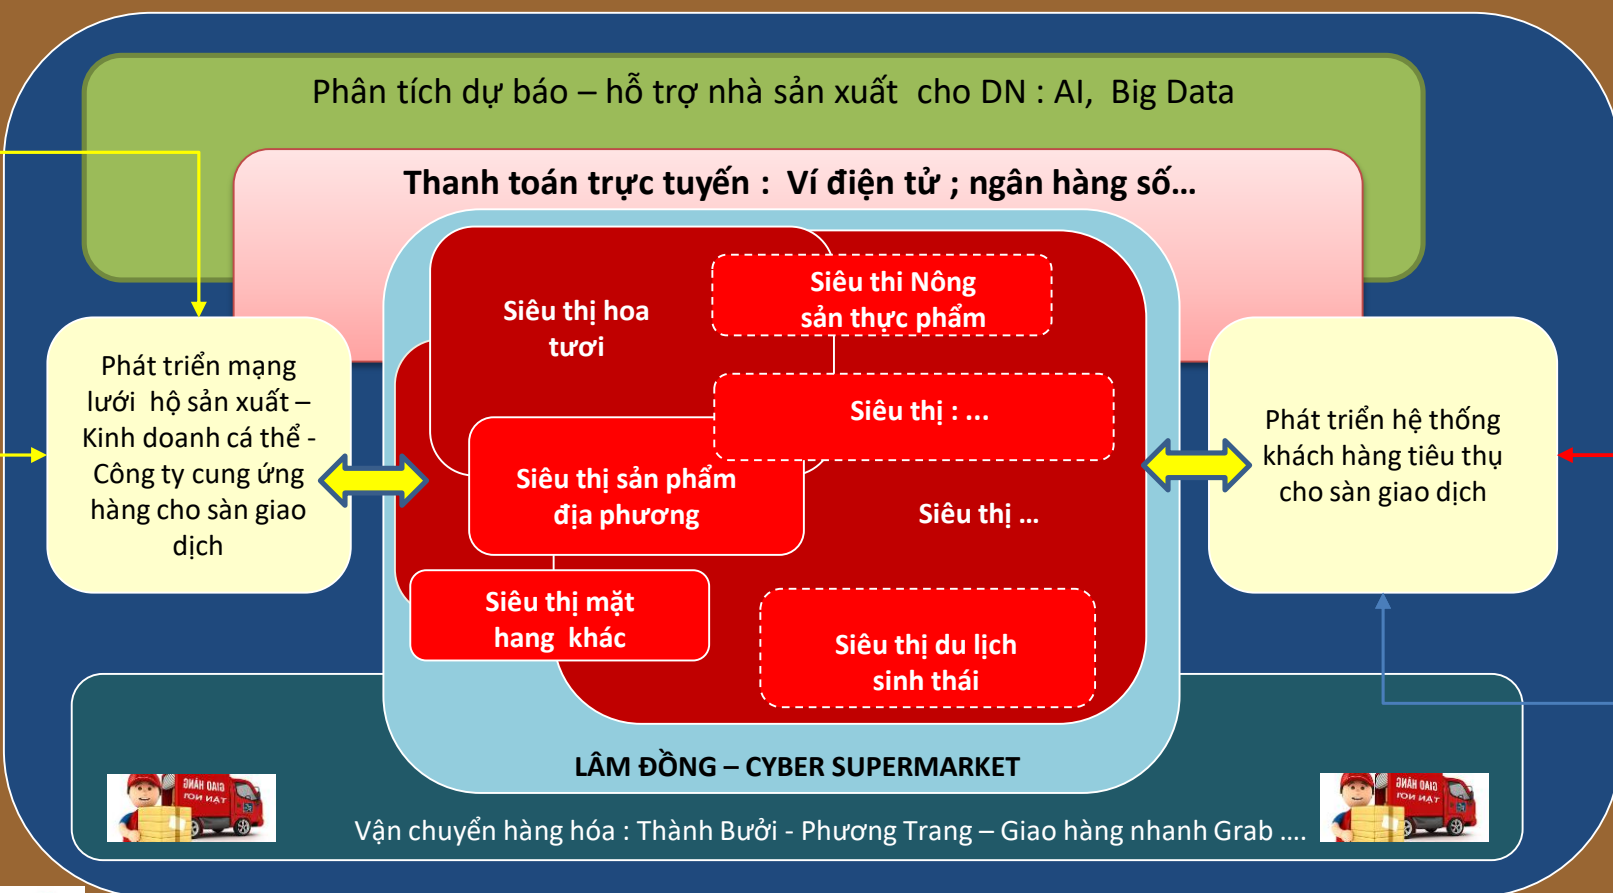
Phân tích dự báo – hỗ trợ nhà sản xuất cho DN : AI, Big Data

Thanh toán trực tuyến : Ví điện tử ; ngân hàng số…

Phát triển mạng lưới hộ sản xuất – Kinh doanh cá thể - Công ty cung ứng hàng cho sàn giao dịch

Siêu thị hoa tươi

Siêu thị Nông sản thực phẩm

Siêu thị : …

Siêu thị sản phẩm địa phương

Siêu thị …

Siêu thị mặt hang khác

Siêu thị du lịch sinh thái

Phát triển hệ thống khách hàng tiêu thụ cho sàn giao dịch

LÂM ĐỒNG – CYBER SUPERMARKET

Vận chuyển hàng hóa : Thành Bưởi - Phương Trang – Giao hàng nhanh Grab ….